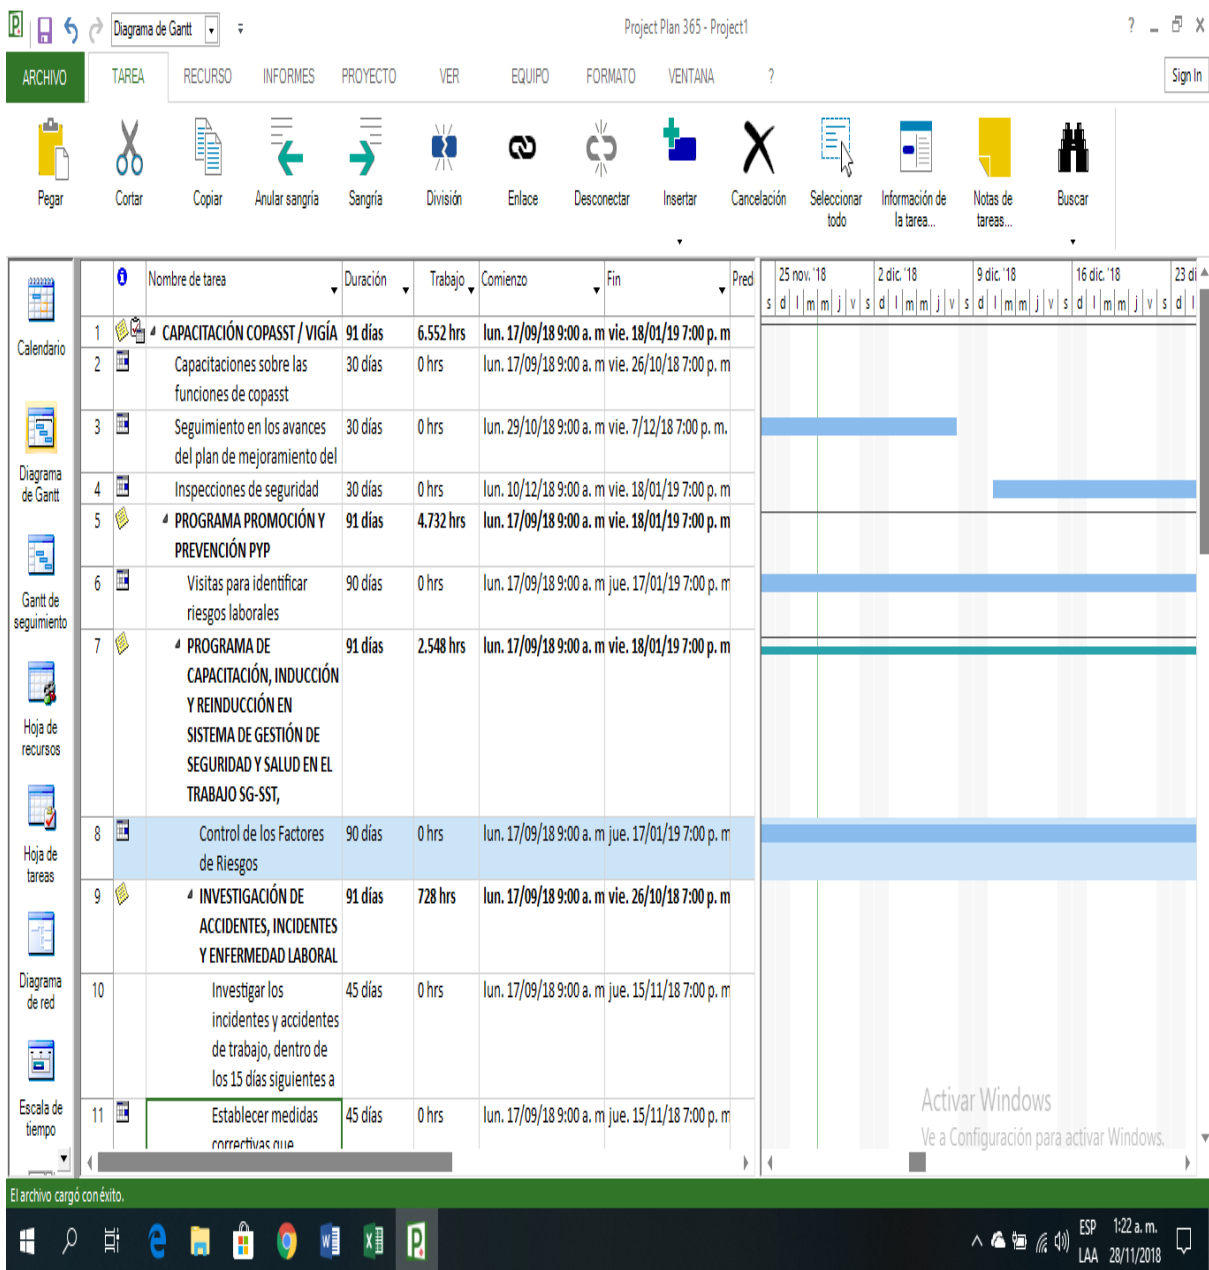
Diagrama de Gantt
Project Plan 365 - Project1
? _ ✕
ARCHIVO TAREA RECURSO INFORMES PROYECTO VER EQUIPO FORMATO VENTANA ? Sign In

Pegar Cortar Copiar Anular sangría Sangría División Enlace Desconectar Insertar Cancelación Seleccionar todo Información de la tarea... Notas de tareas... Buscar

Calendario
Diagrama de Gantt
Gantt de seguimiento
Hoja de recursos
Hoja de tareas
Diagrama de red
Escala de tiempo

| | | Nombre de tarea | Duración | Trabajo | Comienzo | Fin | Pred |
|---|---|---|---|---|---|---|---|
| 1 | | CAPACITACIÓN COPASST / VIGÍA | 91 días | 6.552 hrs | lun. 17/09/18 9:00 a. m | vie. 18/01/19 7:00 p. m | |
| 2 | | Capacitaciones sobre las funciones de copasst | 30 días | 0 hrs | lun. 17/09/18 9:00 a. m | vie. 26/10/18 7:00 p. m | |
| 3 | | Seguimiento en los avances del plan de mejoramiento del | 30 días | 0 hrs | lun. 29/10/18 9:00 a. m | vie. 7/12/18 7:00 p. m. | |
| 4 | | Inspecciones de seguridad | 30 días | 0 hrs | lun. 10/12/18 9:00 a. m | vie. 18/01/19 7:00 p. m | |
| 5 | | PROGRAMA PROMOCIÓN Y PREVENCIÓN PYP | 91 días | 4.732 hrs | lun. 17/09/18 9:00 a. m | vie. 18/01/19 7:00 p. m | |
| 6 | | Visitas para identificar riesgos laborales | 90 días | 0 hrs | lun. 17/09/18 9:00 a. m | jue. 17/01/19 7:00 p. m | |
| 7 | | PROGRAMA DE CAPACITACIÓN, INDUCCIÓN Y REINDUCCIÓN EN SISTEMA DE GESTIÓN DE SEGURIDAD Y SALUD EN EL TRABAJO SG-SST, | 91 días | 2.548 hrs | lun. 17/09/18 9:00 a. m | vie. 18/01/19 7:00 p. m | |
| 8 | | Control de los Factores de Riesgos | 90 días | 0 hrs | lun. 17/09/18 9:00 a. m | jue. 17/01/19 7:00 p. m | |
| 9 | | INVESTIGACIÓN DE ACCIDENTES, INCIDENTES Y ENFERMEDAD LABORAL | 91 días | 728 hrs | lun. 17/09/18 9:00 a. m | vie. 26/10/18 7:00 p. m | |
| 10 | | Investigar los incidentes y accidentes de trabajo, dentro de los 15 días siguientes a | 45 días | 0 hrs | lun. 17/09/18 9:00 a. m | jue. 15/11/18 7:00 p. m | |
| 11 | | Establecer medidas correctivas que | 45 días | 0 hrs | lun. 17/09/18 9:00 a. m | jue. 15/11/18 7:00 p. m | |

25 nov. '18 2 dic. '18 9 dic. '18 16 dic. '18 23 di
s d l m m j v s d l m m j v s d l m m j v s d l m m j v s d l

Activar Windows
Ve a Configuración para activar Windows.

El archivo cargó con éxito.

ESP LAA 1:22 a. m. 28/11/2018